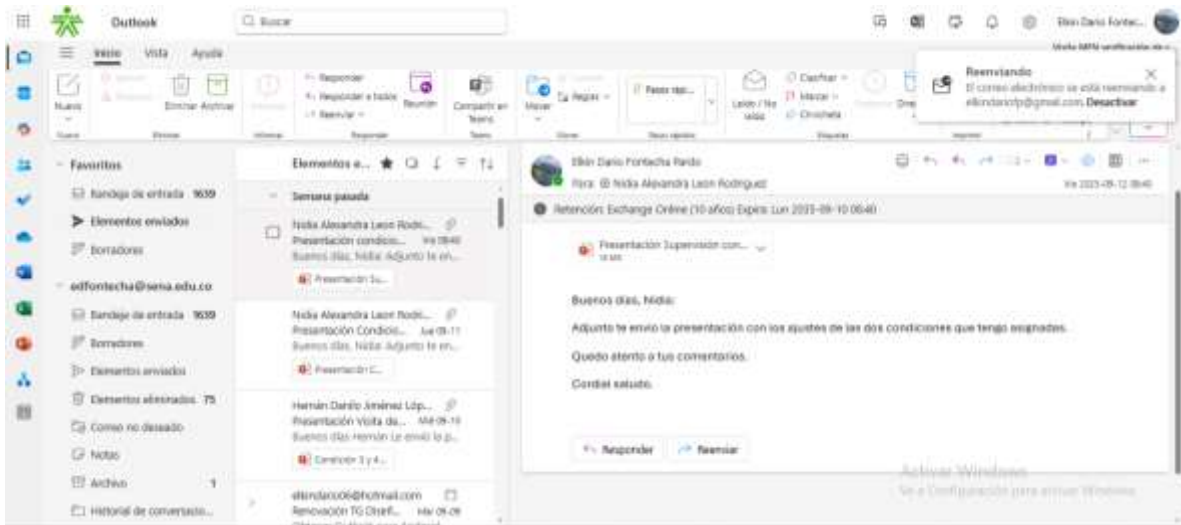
Outlook

Buscar

Elkin Dario Fontec...

Inicio Vista Ayuda

Nuevo Eliminar Archivar Responder Responder a todos Reenviar Reunión Compartir en Teams Mover Reglas Pasos rápi... Leído / No leído Clasificar Marcar Omisiones

Reenviando
El correo electrónico se está reenviando a elkindario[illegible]@gmail.com Desactivar

Favoritos
Bandeja de entrada 1639
Elementos enviados
Borradores

edfontecha@sena.edu.co
Bandeja de entrada 1639
Borradores
Elementos enviados
Elementos eliminados 75
Correo no deseado
Notas
Archivo 1
Historial de conversación

Elementos e...

Semana pasada

Nidia Alexandra Leon Rodri...
Presentación condicio... Vie 09:40
Buenos días, Nidia: Adjunto te en...
Presentación Su...

Nidia Alexandra Leon Rodri...
Presentación Condicio... Jue 09-11
Buenos días, Nidia: Adjunto te en...
Presentación C...

Hernán Danilo Jiménez Lóp...
Presentación Visita de... Mié 09-10
Buenos días Hernán Le envió la p...
Condición 3 y 4...

elkindario06@hotmail.com
Renovación TG Diseñ... Mié 09-09

Elkin Dario Fontecha Pardo
Para: Nidia Alexandra Leon Rodriguez
Vie 2025-09-12 09:40

Retención: Exchange Online (10 años) Expira: Lun 2035-09-10 09:40

Presentación Supervisión con...

Buenos días, Nidia:

Adjunto te envío la presentación con los ajustes de las dos condiciones que tengo asignadas.

Quedo atento a tus comentarios.

Cordial saludo.

Responder Reenviar

Activar Windows
Ve a Configuración para activar Windows.